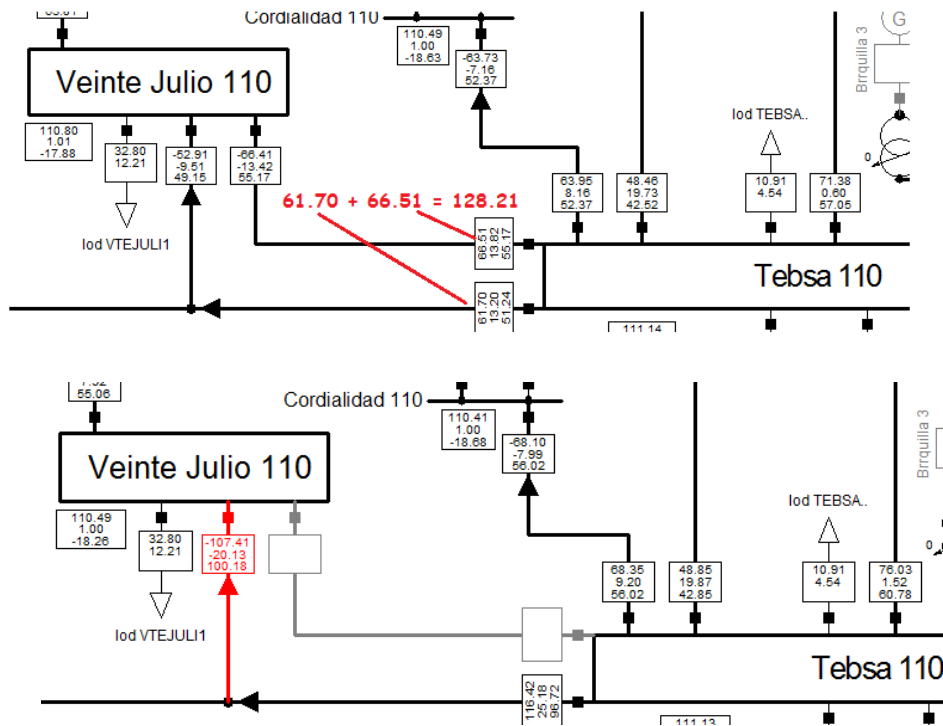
Cordialidad 110

110.49
1.00
-18.63

-63.73
-7.16
52.37

Brrquilla 3

G

Veinte Julio 110

110.80
1.01
-17.88

32.80
12.21

-52.91
-9.51
49.15

-66.41
-13.42
55.17

lod VTEJULI1

lod TEBSA..

0

63.95
8.16
52.37

48.46
19.73
42.52

10.91
4.54

71.38
0.60
57.05

61.70 + 66.51 = 128.21

66.51
13.82
55.17

61.70
13.20
51.24

Tebsa 110

111.14

55.06

Cordialidad 110

110.41
1.00
-18.68

-68.10
-7.99
56.02

Brrquilla 3

Veinte Julio 110

110.49
1.00
-18.26

32.80
12.21

-107.41
-20.13
100.18

lod VTEJULI1

lod TEBSA..

68.35
9.20
56.02

48.85
19.87
42.85

10.91
4.54

76.03
1.52
60.78

0

Tebsa 110

116.42
25.18
96.72

111.13